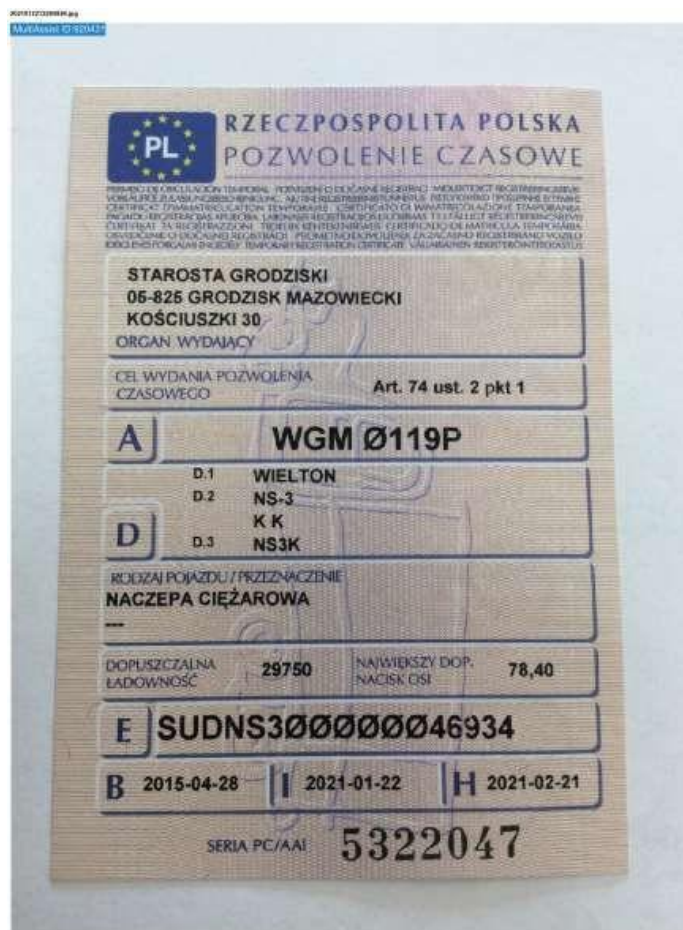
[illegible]
MultiAssist ID 920431

PL

RZECZPOSPOLITA POLSKA
POZWOLENIE CZASOWE

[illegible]

STAROSTA GRODZISKI
05-825 GRODZISK MAZOWIECKI
KOŚCIUSZKI 30
ORGAN WYDAJĄCY

CEL WYDANIA POZWOLENIA CZASOWEGO
Art. 74 ust. 2 pkt 1

A
WGM Ø119P

D.1 WIELTON
D.2 NS-3
K K
D
D.3 NS3K

RODZAJ POJAZDU / PRZEZNACZENIE
NACZEPA CIĘŻAROWA
---

DOPUSZCZALNA ŁADOWNOŚĆ
29750
NAJWIĘKSZY DOP. NACISK OSI
78,40

E
SUDNS3ØØØØØØ46934

B 2015-04-28
I 2021-01-22
H 2021-02-21

SERIA PC/AAI
5322047